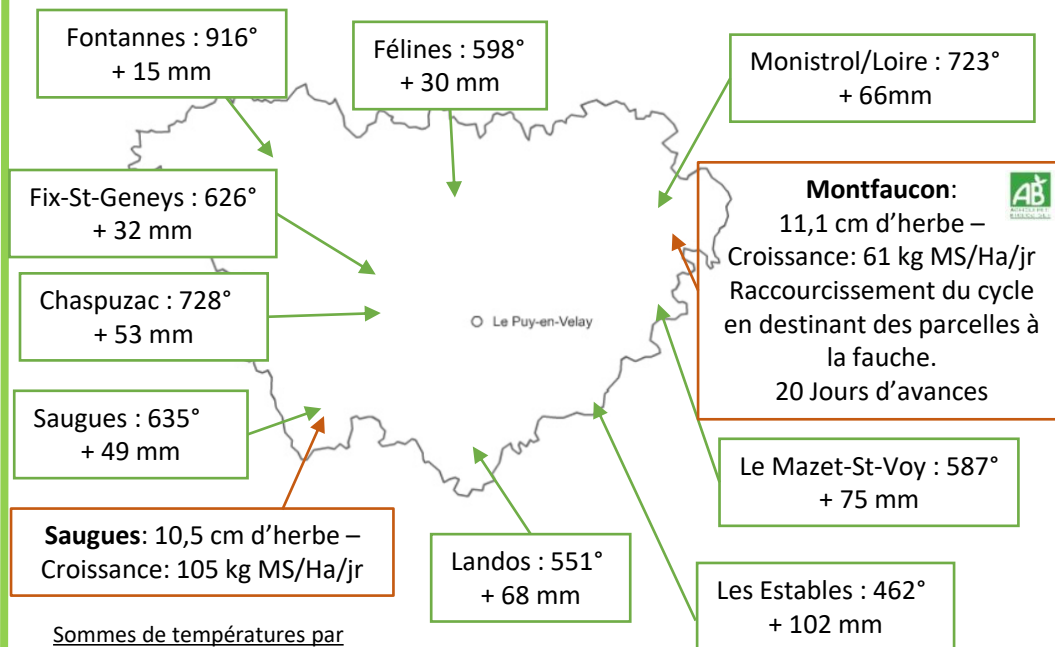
Fontannes : 916°
+ 15 mm

Félines : 598°
+ 30 mm

Monistrol/Loire : 723°
+ 66mm

Fix-St-Geneys : 626°
+ 32 mm

Montfaucon:
11,1 cm d'herbe –
Croissance: 61 kg MS/Ha/jr
Raccourcissement du cycle en destinant des parcelles à la fauche.
20 Jours d'avances

AB

Chaspuzac : 728°
+ 53 mm

Le Puy-en-Velay

Saugues : 635°
+ 49 mm

Le Mazet-St-Voy : 587°
+ 75 mm

Saugues: 10,5 cm d'herbe –
Croissance: 105 kg MS/Ha/jr

Landos : 551°
+ 68 mm

Les Estables : 462°
+ 102 mm

Sommes de températures par